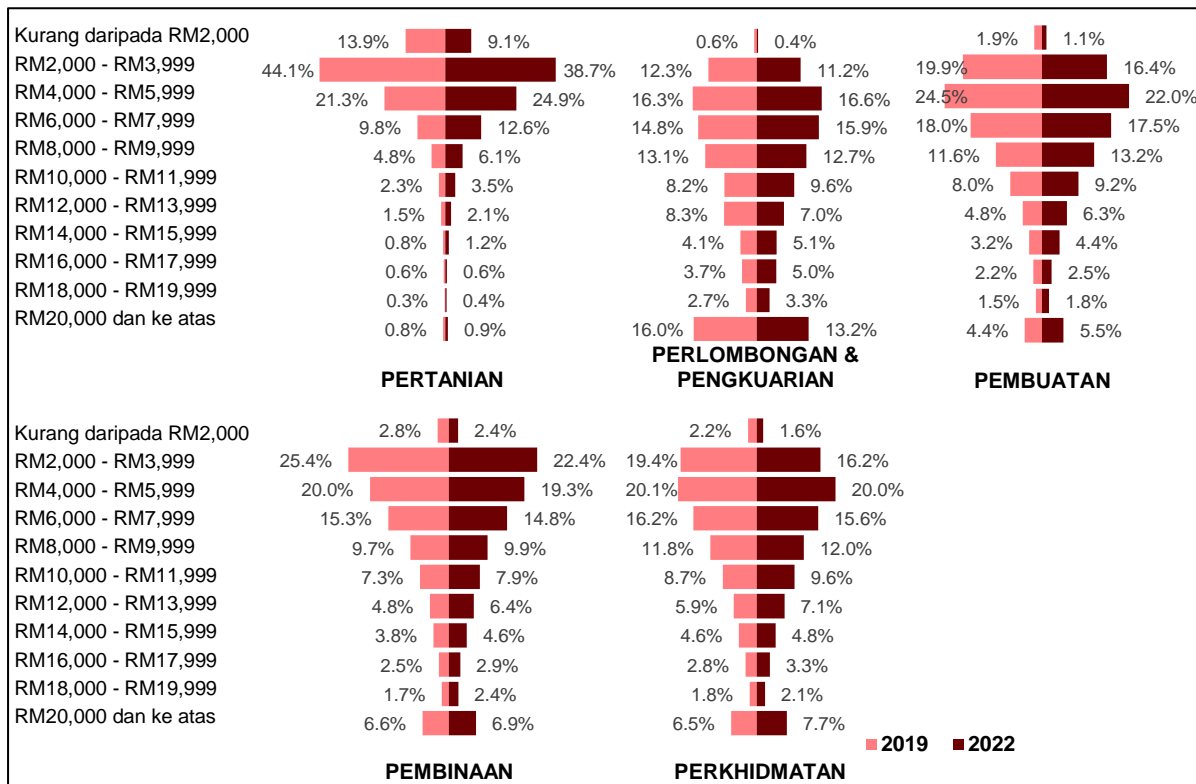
Kurang daripada RM2,000
RM2,000 - RM3,999
RM4,000 - RM5,999
RM6,000 - RM7,999
RM8,000 - RM9,999
RM10,000 - RM11,999
RM12,000 - RM13,999
RM14,000 - RM15,999
RM16,000 - RM17,999
RM18,000 - RM19,999
RM20,000 dan ke atas

13.9% 9.1%
44.1% 38.7%
21.3% 24.9%
9.8% 12.6%
4.8% 6.1%
2.3% 3.5%
1.5% 2.1%
0.8% 1.2%
0.6% 0.6%
0.3% 0.4%
0.8% 0.9%
PERTANIAN

0.6% 0.4%
12.3% 11.2%
16.3% 16.6%
14.8% 15.9%
13.1% 12.7%
8.2% 9.6%
8.3% 7.0%
4.1% 5.1%
3.7% 5.0%
2.7% 3.3%
16.0% 13.2%
PERLOMBONGAN & PENGKUARIAN

1.9% 1.1%
19.9% 16.4%
24.5% 22.0%
18.0% 17.5%
11.6% 13.2%
8.0% 9.2%
4.8% 6.3%
3.2% 4.4%
2.2% 2.5%
1.5% 1.8%
4.4% 5.5%
PEMBUATAN

Kurang daripada RM2,000
RM2,000 - RM3,999
RM4,000 - RM5,999
RM6,000 - RM7,999
RM8,000 - RM9,999
RM10,000 - RM11,999
RM12,000 - RM13,999
RM14,000 - RM15,999
RM16,000 - RM17,999
RM18,000 - RM19,999
RM20,000 dan ke atas

2.8% 2.4%
25.4% 22.4%
20.0% 19.3%
15.3% 14.8%
9.7% 9.9%
7.3% 7.9%
4.8% 6.4%
3.8% 4.6%
2.5% 2.9%
1.7% 2.4%
6.6% 6.9%
PEMBINAAN

2.2% 1.6%
19.4% 16.2%
20.1% 20.0%
16.2% 15.6%
11.8% 12.0%
8.7% 9.6%
5.9% 7.1%
4.6% 4.8%
2.8% 3.3%
1.8% 2.1%
6.5% 7.7%
PERKHIDMATAN

2019 2022